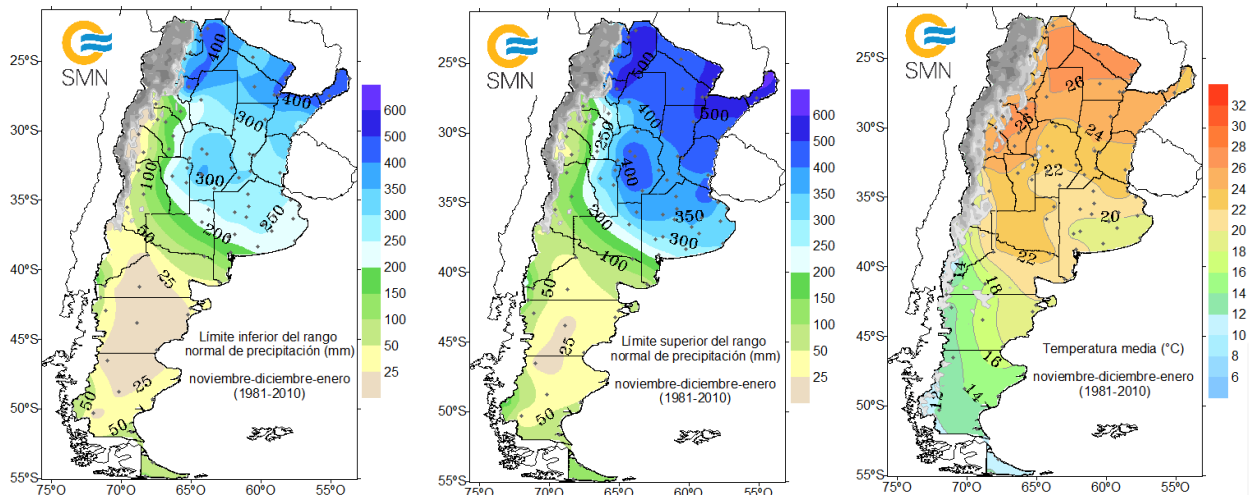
SMN

25°S
30°S
35°S
40°S
45°S
50°S
55°S

75°O 70°O 65°O 60°O 55°O

400
400
300
300
250
200
100
50
25
25
50
50

600
500
400
350
300
250
200
150
100
50
25

Límite inferior del rango normal de precipitación (mm)

noviembre-diciembre-enero (1981-2010)

SMN

25°S
30°S
35°S
40°S
45°S
50°S
55°S

75°O 70°O 65°O 60°O 55°O

500
500
400
400
250
300
350
300
100
50
25
50

600
500
400
350
300
250
200
150
100
50
25

Límite superior del rango normal de precipitación (mm)

noviembre-diciembre-enero (1981-2010)

SMN

25°S
30°S
35°S
40°S
45°S
50°S
55°S

75°O 70°O 65°O 60°O 55°O

26
26
24
22
20
22
18
14
16
14
12

32
30
28
26
24
22
20
18
16
14
12
10
8
6

Temperatura media (°C)

noviembre-diciembre-enero (1981-2010)